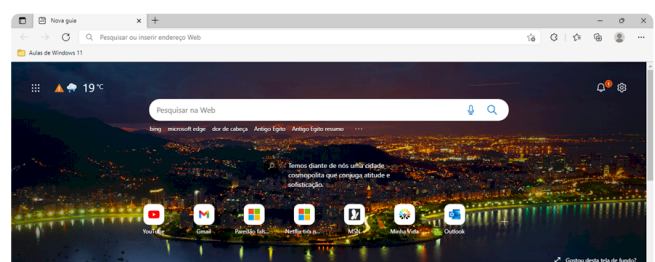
Nova guia

Pesquisar ou inserir endereço Web

Aulas de Windows 11

19 °C

1

Pesquisar na Web

bing microsoft edge dor de cabeça Antigo Egito Antigo Egito resumo ···

Temos diante de nós uma cidade cosmopolita que conjuga atitude e sofisticação.

YouTube Gmail Paredão fals... Netflix tela n... MSN Minha Vida Outlook

Gostou desta tela de fundo?